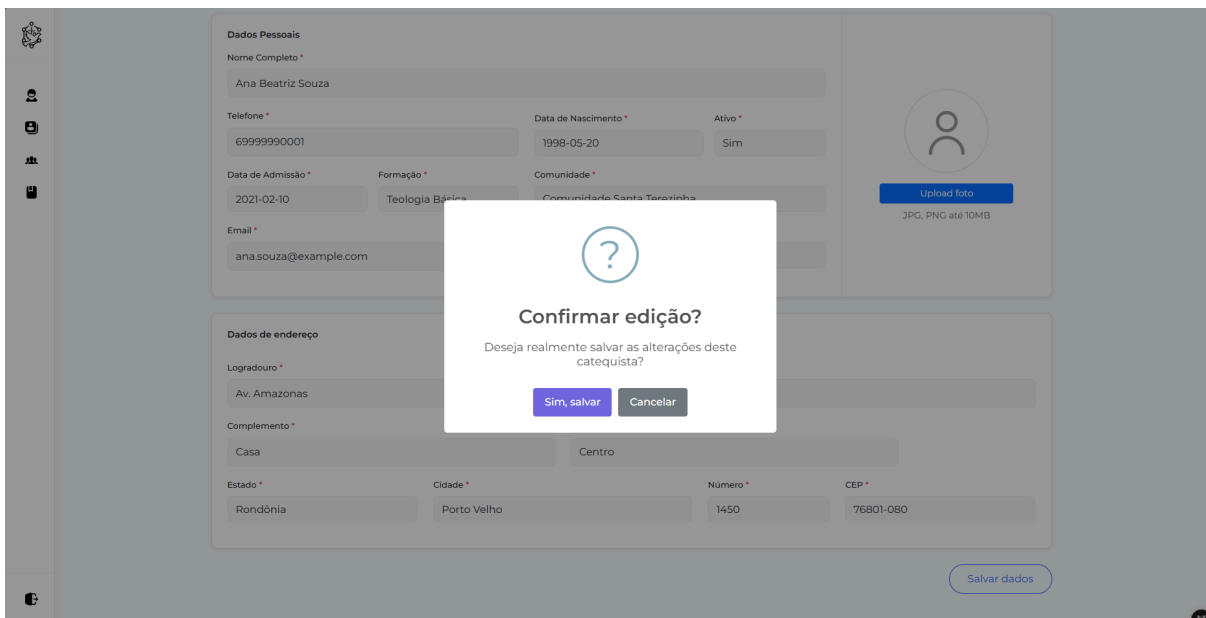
Dados Pessoais

Nome Completo *

Ana Beatriz Souza

Telefone *

69999990001

Data de Nascimento *

1998-05-20

Ativo *

Sim

Data de Admissão *

2021-02-10

Formação *

Teologia Básica

Comunidade *

Comunidade Santa Terezinha

Email *

ana.souza@example.com

Upload foto

JPG, PNG até 10MB

Dados de endereço

Logradouro *

Av. Amazonas

Complemento *

Casa

Centro

Estado *

Rondônia

Cidade *

Porto Velho

Número *

1450

CEP *

76801-080

Salvar dados

?

Confirmar edição?

Deseja realmente salvar as alterações deste catequista?

Sim, salvar

Cancelar